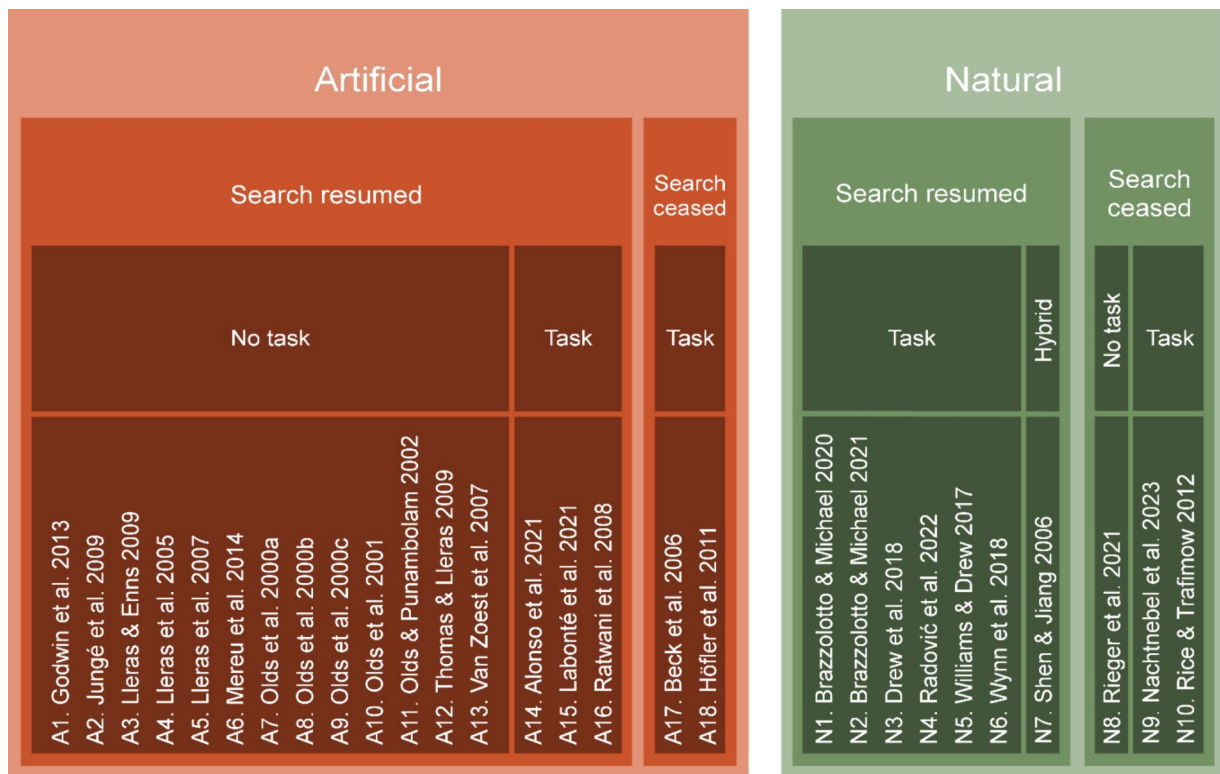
Artificial

Search resumed

No task

A1. Godwin et al. 2013
A2. Jungé et al. 2009
A3. Lleras & Enns 2009
A4. Lleras et al. 2005
A5. Lleras et al. 2007
A6. Mereu et al. 2014
A7. Olds et al. 2000a
A8. Olds et al. 2000b
A9. Olds et al. 2000c
A10. Olds et al. 2001
A11. Olds & Punambolam 2002
A12. Thomas & Lleras 2009
A13. Van Zoest et al. 2007

Task

A14. Alonso et al. 2021
A15. Labonté et al. 2021
A16. Ratwani et al. 2008

Search ceased

Task

A17. Beck et al. 2006
A18. Höfler et al. 2011

Natural

Search resumed

Task

N1. Brazzolotto & Michael 2020
N2. Brazzolotto & Michael 2021
N3. Drew et al. 2018
N4. Radović et al. 2022
N5. Williams & Drew 2017
N6. Wynn et al. 2018

Hybrid

N7. Shen & Jiang 2006

Search ceased

No task

N8. Rieger et al. 2021

Task

N9. Nachtnebel et al. 2023
N10. Rice & Trafimow 2012